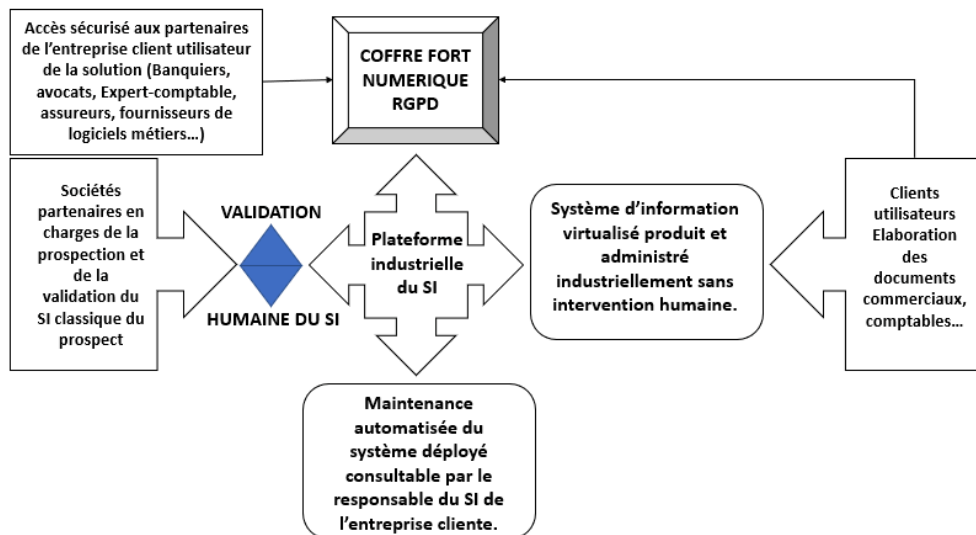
Accès sécurisé aux partenaires de l'entreprise client utilisateur de la solution (Banquiers, avocats, Expert-comptable, assureurs, fournisseurs de logiciels métiers…)

COFFRE FORT NUMERIQUE RGPD

Sociétés partenaires en charges de la prospection et de la validation du SI classique du prospect

VALIDATION

HUMAINE DU SI

Plateforme industrielle du SI

Système d'information virtualisé produit et administré industriellement sans intervention humaine.

Clients utilisateurs Elaboration des documents commerciaux, comptables…

Maintenance automatisée du système déployé consultable par le responsable du SI de l'entreprise cliente.